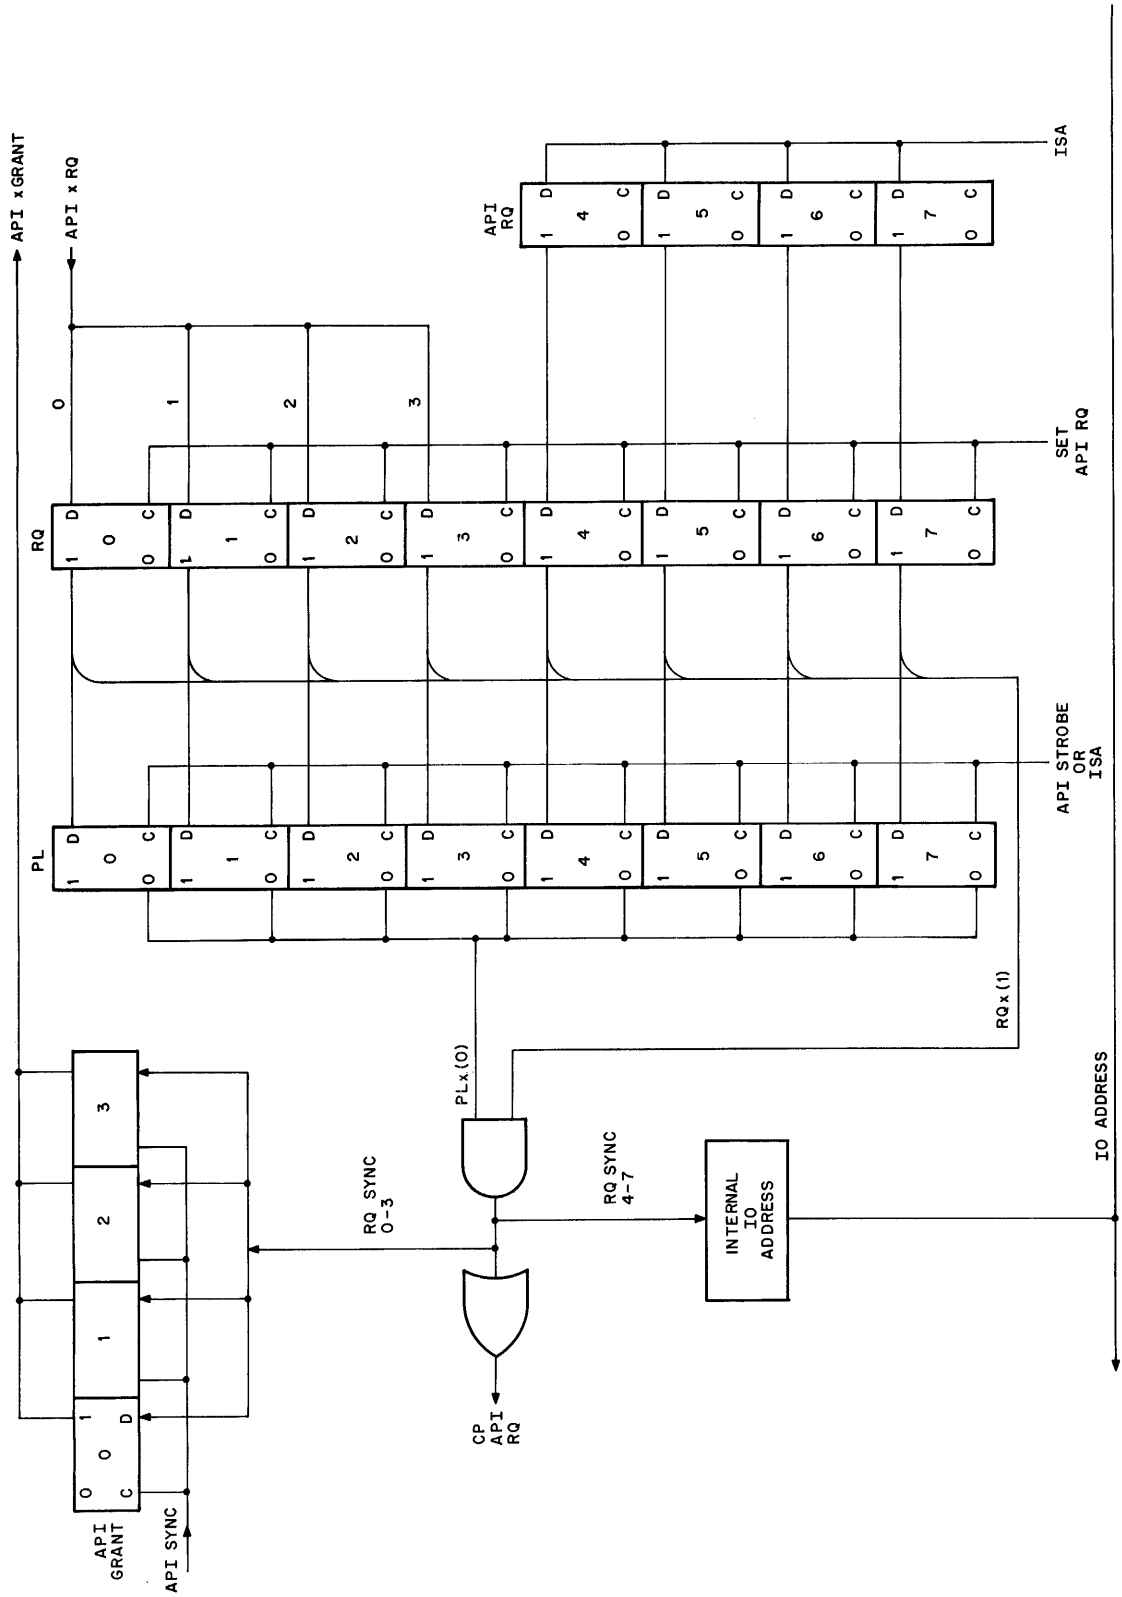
API x GRANT
API x RQ
0
1
2
3
RQ
D 0 C 1 0
D 1 C 1 0
D 2 C 1 0
D 3 C 1 0
D 4 C 1 0
D 5 C 1 0
D 6 C 1 0
D 7 C 1 0
API RQ
D 4 C 1 0
D 5 C 1 0
D 6 C 1 0
D 7 C 1 0
ISA
SET API RQ
PL
D 0 C 1 0
D 1 C 1 0
D 2 C 1 0
D 3 C 1 0
D 4 C 1 0
D 5 C 1 0
D 6 C 1 0
D 7 C 1 0
API STROBE OR ISA
RQx(1)
PLx(0)
API GRANT
1 0 D 0 C
1
2
3
API SYNC
RQ SYNC 0-3
RQ SYNC 4-7
INTERNAL IO ADDRESS
IO ADDRESS
CP API RQ